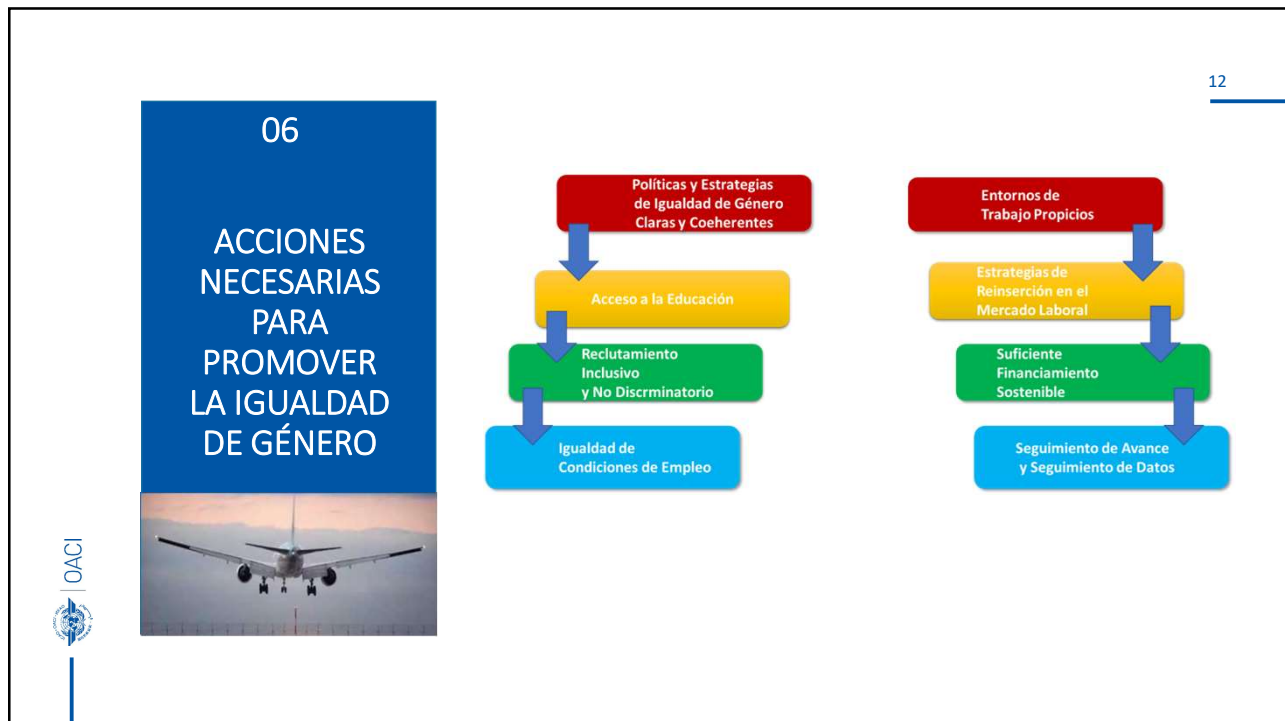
12

06

ACCIONES NECESARIAS PARA PROMOVER LA IGUALDAD DE GÉNERO

Políticas y Estrategias de Igualdad de Género Claras y Coeherentes

Acceso a la Educación

Reclutamiento Inclusivo y No Discrminatorio

Igualdad de Condiciones de Empleo

Entornos de Trabajo Propicios

Estrategias de Reinserción en el Mercado Laboral

Suficiente Financiamiento Sostenible

Seguimiento de Avance y Seguimiento de Datos

OACI